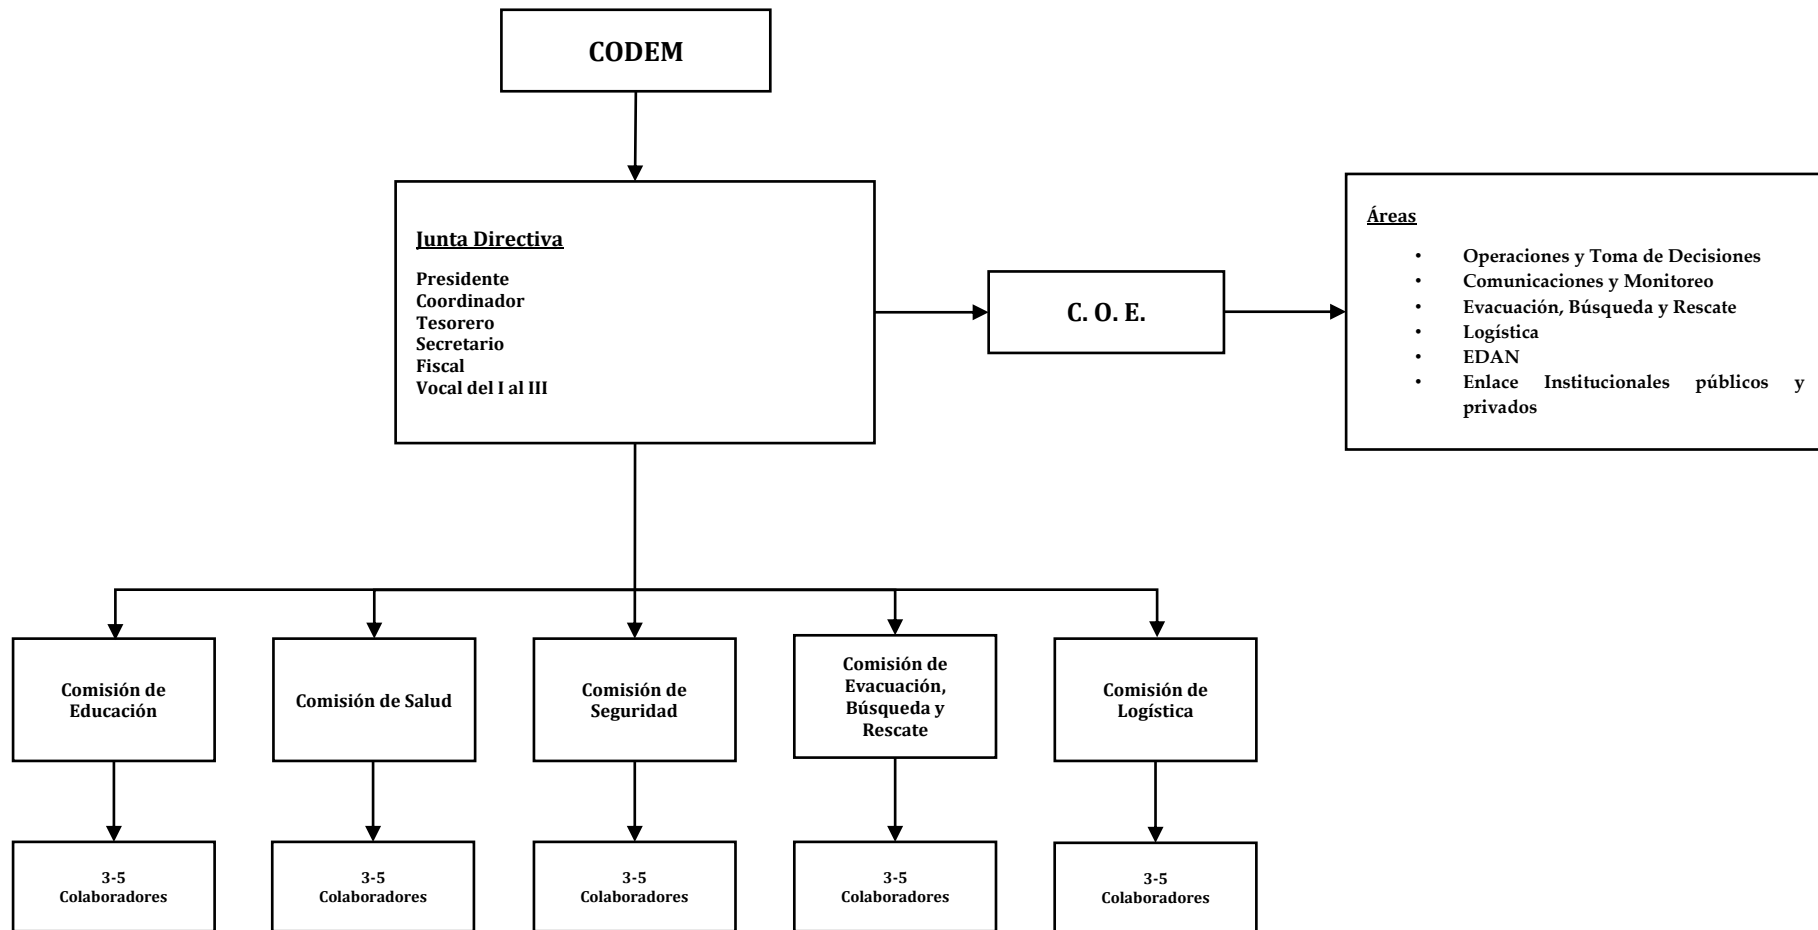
CODEM

Junta Directiva

Presidente
Coordinador
Tesorero
Secretario
Fiscal
Vocal del I al III

C. O. E.

Áreas

- Operaciones y Toma de Decisiones
- Comunicaciones y Monitoreo
- Evacuación, Búsqueda y Rescate
- Logística
- EDAN
- Enlace Institucionales públicos y privados

Comisión de Educación

Comisión de Salud

Comisión de Seguridad

Comisión de Evacuación, Búsqueda y Rescate

Comisión de Logística

3-5 Colaboradores

3-5 Colaboradores

3-5 Colaboradores

3-5 Colaboradores

3-5 Colaboradores